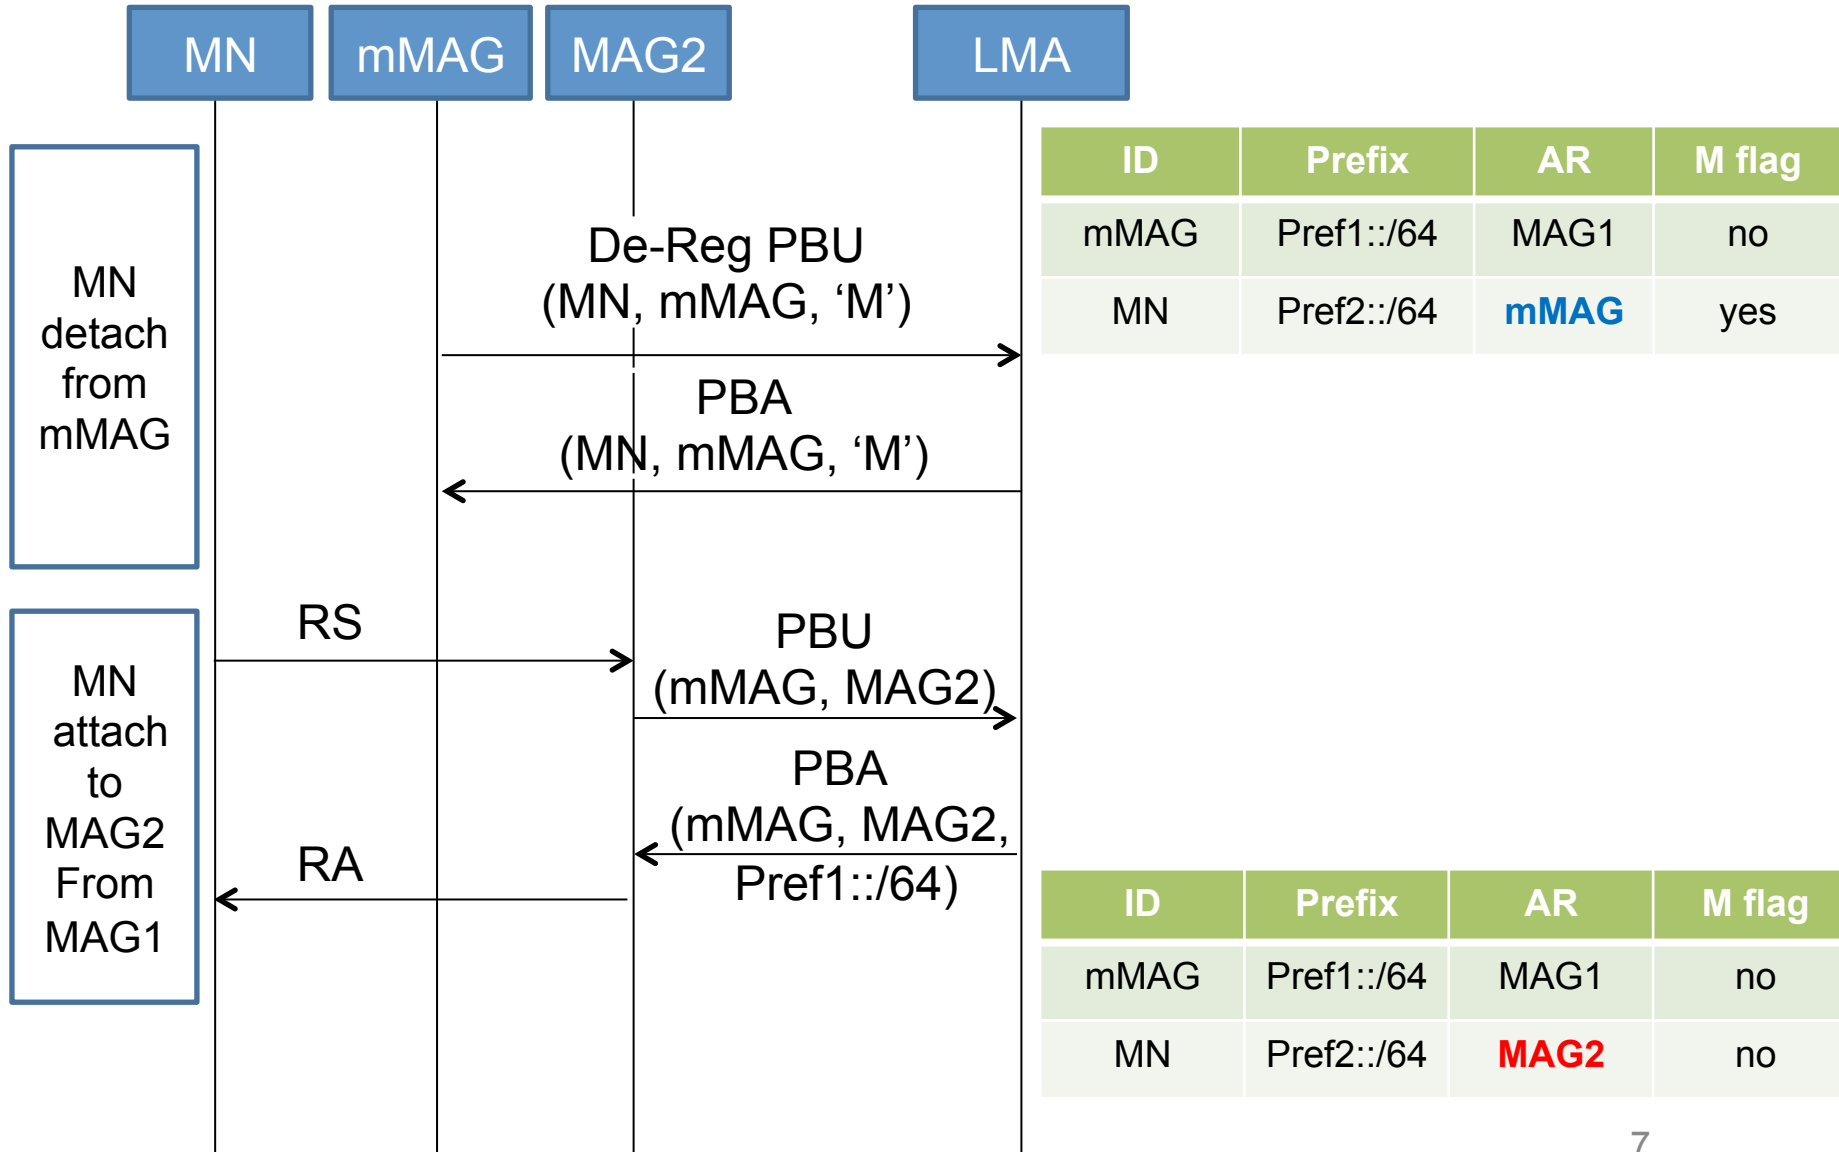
MN mMAG MAG2 LMA

MN detach from mMAG

De-Reg PBU (MN, mMAG, 'M')

PBA (MN, mMAG, 'M')

| ID | Prefix | AR | M flag |
|---|---|---|---|
| mMAG | Pref1::/64 | MAG1 | no |
| MN | Pref2::/64 | mMAG | yes |

MN attach to MAG2 From MAG1

RS

PBU (mMAG, MAG2)

PBA (mMAG, MAG2, Pref1::/64)

RA

| ID | Prefix | AR | M flag |
|---|---|---|---|
| mMAG | Pref1::/64 | MAG1 | no |
| MN | Pref2::/64 | MAG2 | no |

7